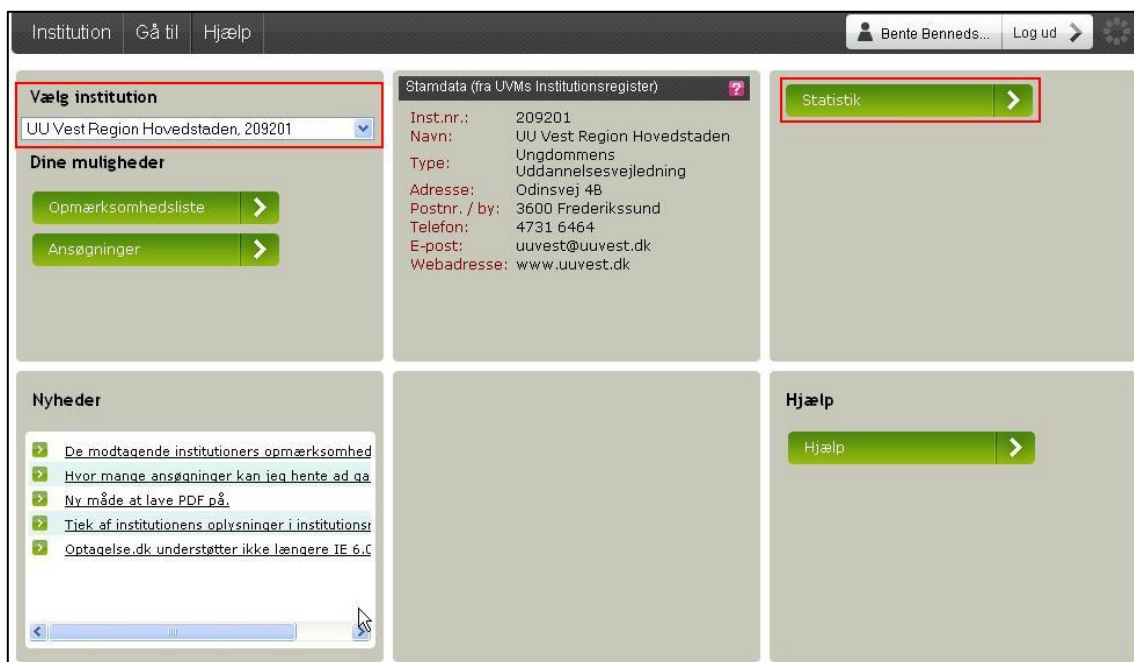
Institution | Gå til | Hjælp

Bente Benneds... | Log ud

Vælg institution

UU Vest Region Hovedstaden, 209201

Dine muligheder

Opmærksomhedsliste

Ansøgninger

Stamdata (fra UVMs Institutionsregister) ?

| | |
|---|---|
| Inst.nr.: | 209201 |
| Navn: | UU Vest Region Hovedstaden |
| Type: | Ungdommens Uddannelsesvejledning |
| Adresse: | Odinsvej 4B |
| Postnr. / by: | 3600 Frederikssund |
| Telefon: | 4731 6464 |
| E-post: | uuvest@uuvest.dk |
| Webadresse: | www.uuvest.dk |

Statistik

Nyheder

De modtagende institutioners opmærksomhed

Hvor mange ansøgninger kan jeg hente ad ga

Ny måde at lave PDF på.

Tjek af institutionens oplysninger i institutionsr

Optagelse.dk understøtter ikke længere IE 6.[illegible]

Hjælp

Hjælp